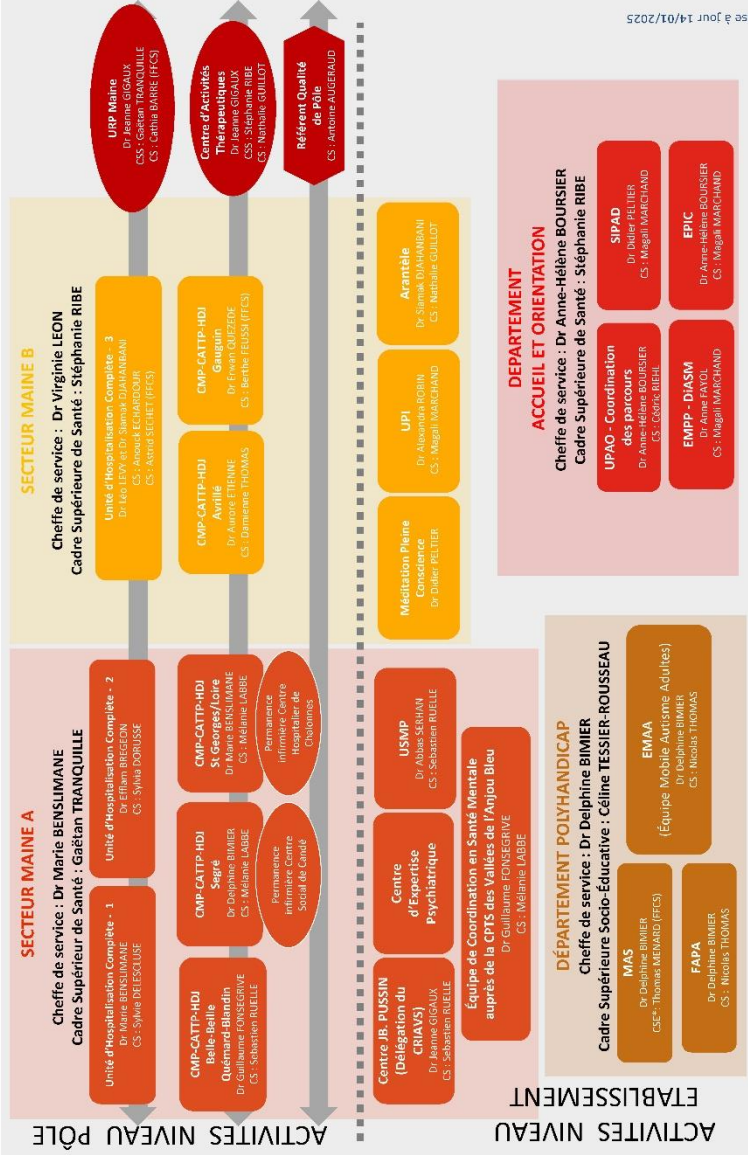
se à jour 14/01/2025

URP Maine
Dr Jeanne GIGAUX
CS : Gaëtan TRANQUILLE
CS : Cathia BARRE (FFCS)

Centre d'Activités Thérapeutiques
Dr Jeanne GIGAUX
CSS : Stéphanie RIBE
CS : Nathalie GUILLOT

Référent Qualité de Pôle
CS : Antoine AUGERAUD

SECTEUR MAINE B
Cheffe de service : Dr Virginie LEON
Cadre Supérieure de Santé : Stéphanie RIBE

Unité d'Hospitalisation Complète - 3
Dr Léo LEVY et Dr Siamak DJAHANBANI
CS : Anouck ECHARDOUR
CS : Astrid SECHET (FFCS)

CMP-CATTP-HDJ Gauguin
Dr Erwan QUEZEDE
CS : Berthe FEUSSI (FFCS)

CMP-CATTP-HDJ Avrillé
Dr Aurore ETIENNE
CS : Damienne THOMAS

Arantèle
Dr Siamak DJAHANBANI
CS : Nathalie GUILLOT

UPI
Dr Alexandra ROBIN
CS : Magali MARCHAND

Méditation Pleine Conscience
Dr Didier PELTIER

DEPARTEMENT ACCUEIL ET ORIENTATION
Cheffe de service : Dr Anne-Hélène BOURSIER
Cadre Supérieure de Santé : Stéphanie RIBE

SIPAD
Dr Didier PELTIER
CS : Magali MARCHAND

EPIC
Dr Anne-Hélène BOURSIER
CS : Magali MARCHAND

UPAO - Coordination des parcours
Dr Anne-Hélène BOURSIER
CS : Cédric RIEHL

EMPP - DIASM
Dr Anne FAYOL
CS : Magali MARCHAND

SECTEUR MAINE A
Cheffe de service : Dr Marie BENSLIMANE
Cadre Supérieure de Santé : Gaëtan TRANQUILLE

Unité d'Hospitalisation Complète - 2
Dr Effiam BREGEON
CS : Sylvia DORUSSE

Unité d'Hospitalisation Complète - 1
Dr Marie BENSLIMANE
CS : Sylvia DELESCLUSE

CMP-CATTP-HDJ St Georges/Loire
Dr Marie BENSLIMANE
CS : Mélanie LABBE

Permanence infirmière Centre Hospitalier de Chalonnes

CMP-CATTP-HDJ Segré
Dr Delphine BIMIER
CS : Mélanie LABBE

Permanence infirmière Centre Social de Candé

CMP-CATTP-HDJ Belle-Beille Quémard-Blandin
Dr Guillaume FONSEGRIVE
CS : Sébastien RUELLE

USMP
Dr Abbas SERHAN
CS : Sébastien RUELLE

Centre d'Expertise Psychiatrique

Centre JB. PUSSIN (Délégation du CRIAVS)
Dr Jeanne GIGAUX
CS : Sébastien RUELLE

Équipe de Coordination en Santé Mentale auprès de la CPTS des Vallées de l'Anjou Bleu
Dr Guillaume FONSEGRIVE
CS : Mélanie LABBE

DÉPARTEMENT POLYHANDICAP
Cheffe de service : Dr Delphine BIMIER
Cadre Supérieure Socio-Éducative : Céline TESSIER-ROUSSEAU

EMAA
(Équipe Mobile Autisme Adultes)
Dr Delphine BIMIER
CS : Nicolas THOMAS

MAS
Dr Delphine BIMIER
CSE* : Thomas MENARD (FFCS)

FAPA
Dr Delphine BIMIER
CS : Nicolas THOMAS

ACTIVITES NIVEAU PÔLE

ACTIVITES NIVEAU ETABLISSEMENT